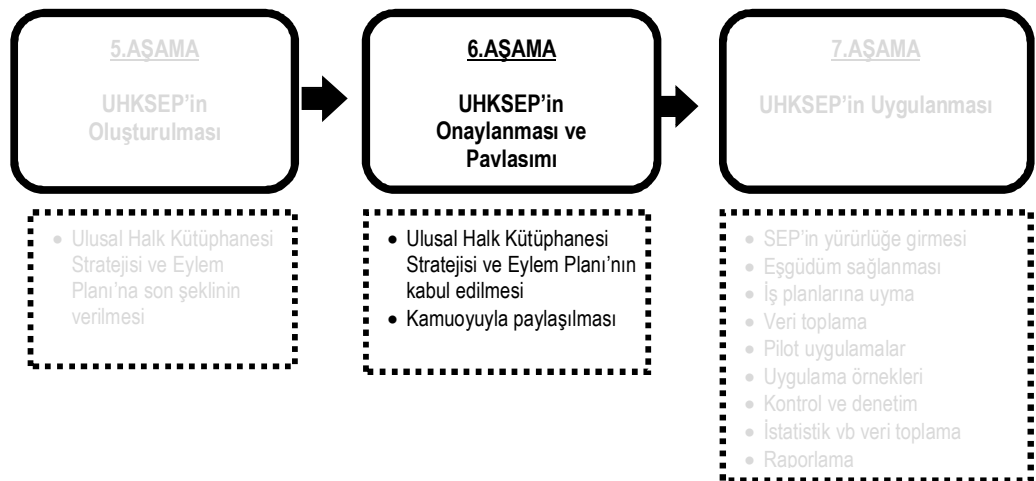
5.AŞAMA

UHKSEP'in Oluşturulması

6.AŞAMA

UHKSEP'in Onaylanması ve Paylasımı

7.AŞAMA

UHKSEP'in Uygulanması

- Ulusal Halk Kütüphanesi Stratejisi ve Eylem Planı'na son şeklinin verilmesi

- Ulusal Halk Kütüphanesi Stratejisi ve Eylem Planı'nın kabul edilmesi
- Kamuoyuyla paylaşılması

- SEP'in yürürlüğe girmesi
- Eşgüdüm sağlanması
- İş planlarına uyma
- Veri toplama
- Pilot uygulamalar
- Uygulama örnekleri
- Kontrol ve denetim
- İstatistik vb veri toplama
- Raporlama